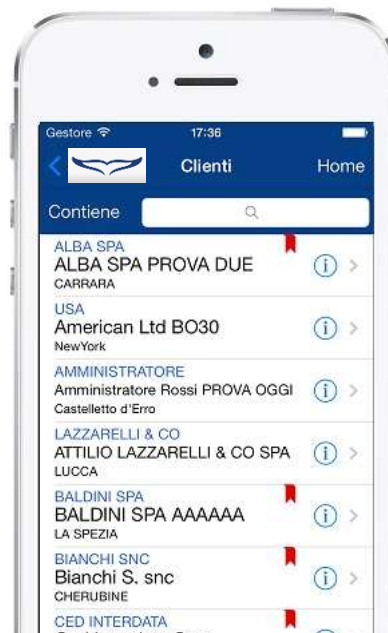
Gestore 17:36

Clienti Home

Contiene

ALBA SPA
ALBA SPA PROVA DUE
CARRARA

USA
American Ltd BO30
NewYork

AMMINISTRATORE
Amministratore Rossi PROVA OGGI
Castelletto d'Erro

LAZZARELLI & CO
ATTILIO LAZZARELLI & CO SPA
LUCCA

BALDINI SPA
BALDINI SPA AAAAAA
LA SPEZIA

BIANCHI SNC
Bianchi S. snc
CHERUBINE

CED INTERDATA
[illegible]